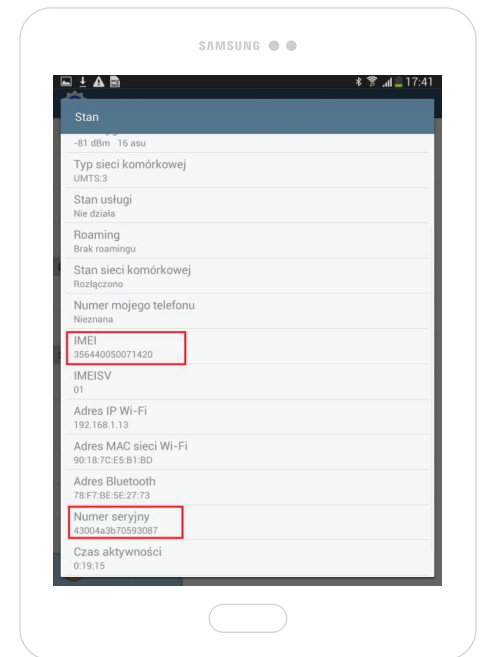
SAMSUNG

17:41

Stan

-81 dBm 16 asu

Typ sieci komórkowej
UMTS:3

Stan usługi
Nie działa

Roaming
Brak roamingu

Stan sieci komórkowej
Rozłączono

Numer mojego telefonu
Nieznana

IMEI
356440050071420

IMEISV
01

Adres IP Wi-Fi
192.168.1.13

Adres MAC sieci Wi-Fi
90:18:7C:E5:B1:BD

Adres Bluetooth
78:F7:BE:5E:27:73

Numer seryjny
43004a3b70593087

Czas aktywności
0:19:15